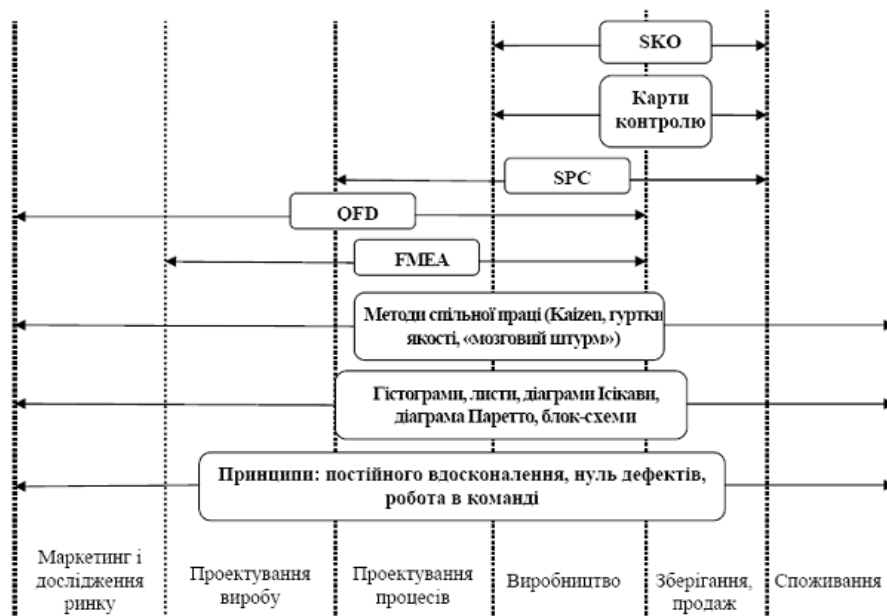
SKO

Карти контролю

SPC

QFD

FMEA

Методи спільної праці (Kaizen, гуртки якості, «мозговий штурм»)

Гістограми, листи, діаграми Ісікави, діаграма Паретто, блок-схеми

Принципи: постійного вдосконалення, нуль дефектів, робота в команді

Маркетинг і дослідження ринку

Проектування виробу

Проектування процесів

Виробництво

Зберігання, продаж

Споживання